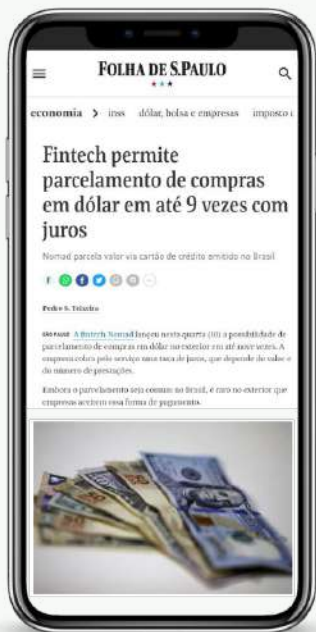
FOLHA DE S.PAULO

economia > inss dólar, bolsa e empresas imposto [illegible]

Fintech permite parcelamento de compras em dólar em até 9 vezes com juros

Nomad parcela valor via cartão de crédito emitido no Brasil

Pedro S. Teixeira

SÃO PAULO A fintech Nomad lançou nesta quarta (30) a possibilidade de parcelamento de compras em dólar no exterior em até nove vezes. A empresa cobra pelo serviço uma taxa de juros, que depende do valor e do número de prestações.

Embora o parcelamento seja comum no Brasil, é raro no exterior que empresas aceitem essa forma de pagamento.